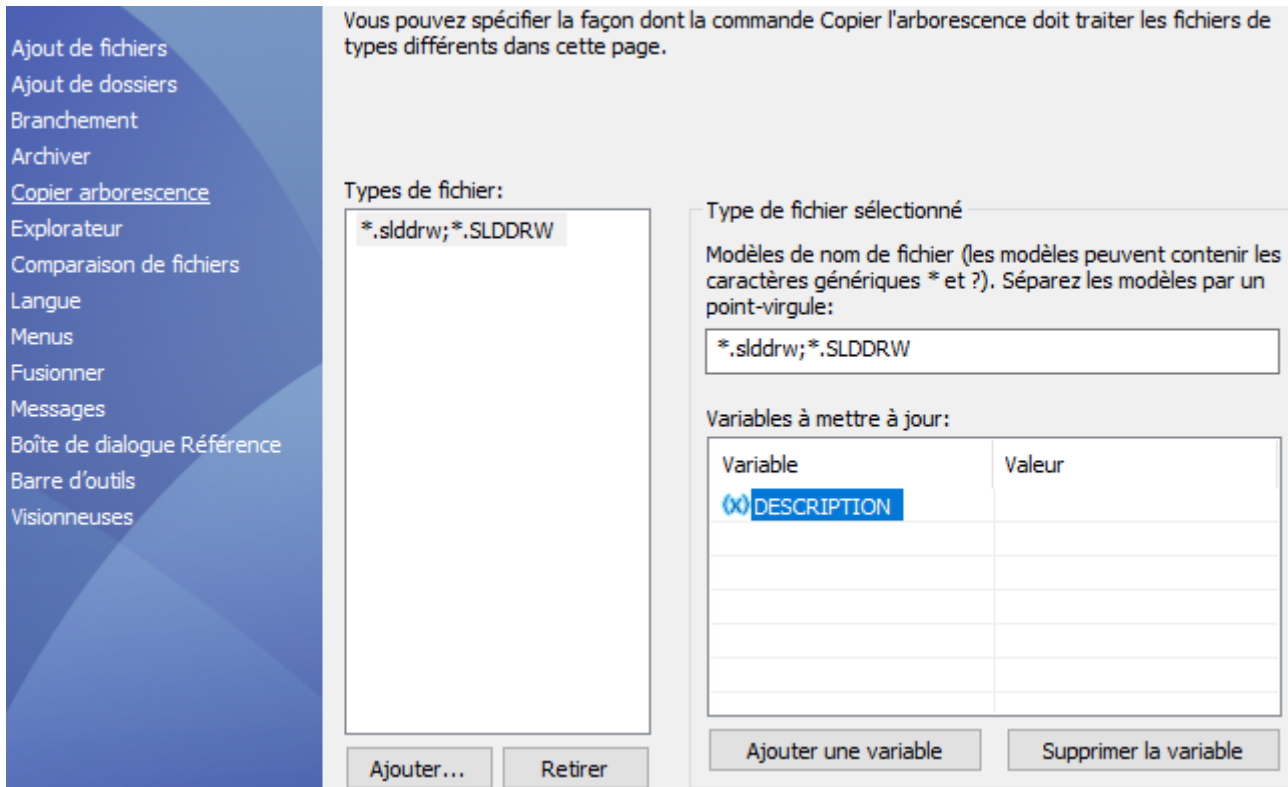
Ajout de fichiers
Ajout de dossiers
Branchement
Archiver
Copier arborescence
Explorateur
Comparaison de fichiers
Langue
Menus
Fusionner
Messages
Boîte de dialogue Référence
Barre d'outils
Visionneuses

Vous pouvez spécifier la façon dont la commande Copier l'arborescence doit traiter les fichiers de types différents dans cette page.

Types de fichier:

*.slddrw;*.SLDDRW

Ajouter...
Retirer

Type de fichier sélectionné

Modèles de nom de fichier (les modèles peuvent contenir les caractères génériques * et ?). Séparez les modèles par un point-virgule:

*.slddrw;*.SLDDRW

Variables à mettre à jour:

| Variable | Valeur |
|---|---|
| (x) DESCRIPTION | |

Ajouter une variable
Supprimer la variable